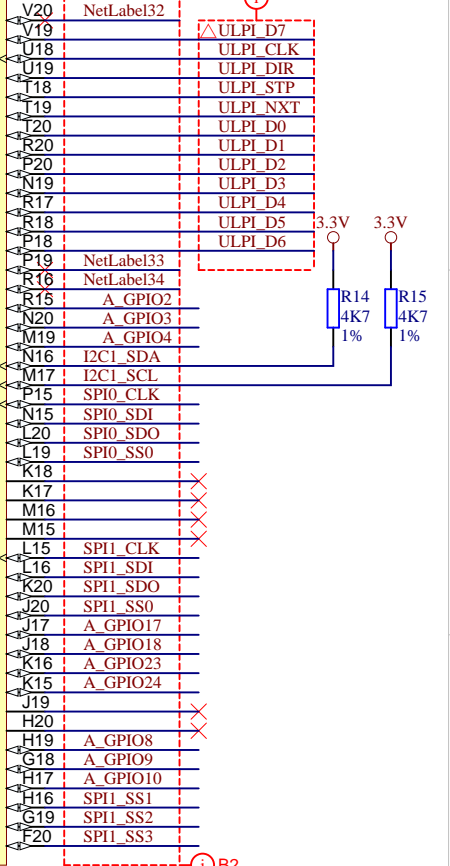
V20 NetLabel32
V19 ULPI_D7
U18 ULPI_CLK
U19 ULPI_DIR
T18 ULPI_STP
T19 ULPI_NXT
T20 ULPI_D0
R20 ULPI_D1
P20 ULPI_D2
N19 ULPI_D3
R17 ULPI_D4
R18 ULPI_D5
P18 ULPI_D6
3.3V
3.3V
P19 NetLabel33
R16 NetLabel34
R15 A_GPIO2
N20 A_GPIO3
M19 A_GPIO4
R14
4K7
1%
R15
4K7
1%
N16 I2C1_SDA
M17 I2C1_SCL
P15 SPI0_CLK
N15 SPI0_SDI
L20 SPI0_SDO
L19 SPI0_SS0
K18
K17
M16
M15
L15 SPI1_CLK
L16 SPI1_SDI
K20 SPI1_SDO
J20 SPI1_SS0
J17 A_GPIO17
J18 A_GPIO18
K16 A_GPIO23
K15 A_GPIO24
J19
H20
H19 A_GPIO8
G18 A_GPIO9
H17 A_GPIO10
H16 SPI1_SS1
G19 SPI1_SS2
F20 SPI1_SS3
B2